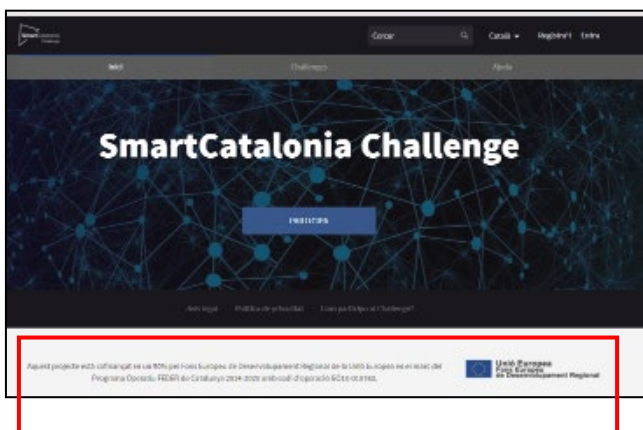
Smart Catalonia Challenge

Cercar

Català

Registre't

Entra

Inici

Challenges

Ajuda

SmartCatalonia Challenge

PARTICIPA

Avís legal

Política de privacitat

Com participo al Challenge?

Aquest projecte està cofinançat en un 50% pel Fons Europeu de Desenvolupament Regional de la Unió Europea en el marc del Programa Operatiu FEDER de Catalunya 2014-2020 amb codi d'operació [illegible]

Unió Europea
Fons Europeu de Desenvolupament Regional